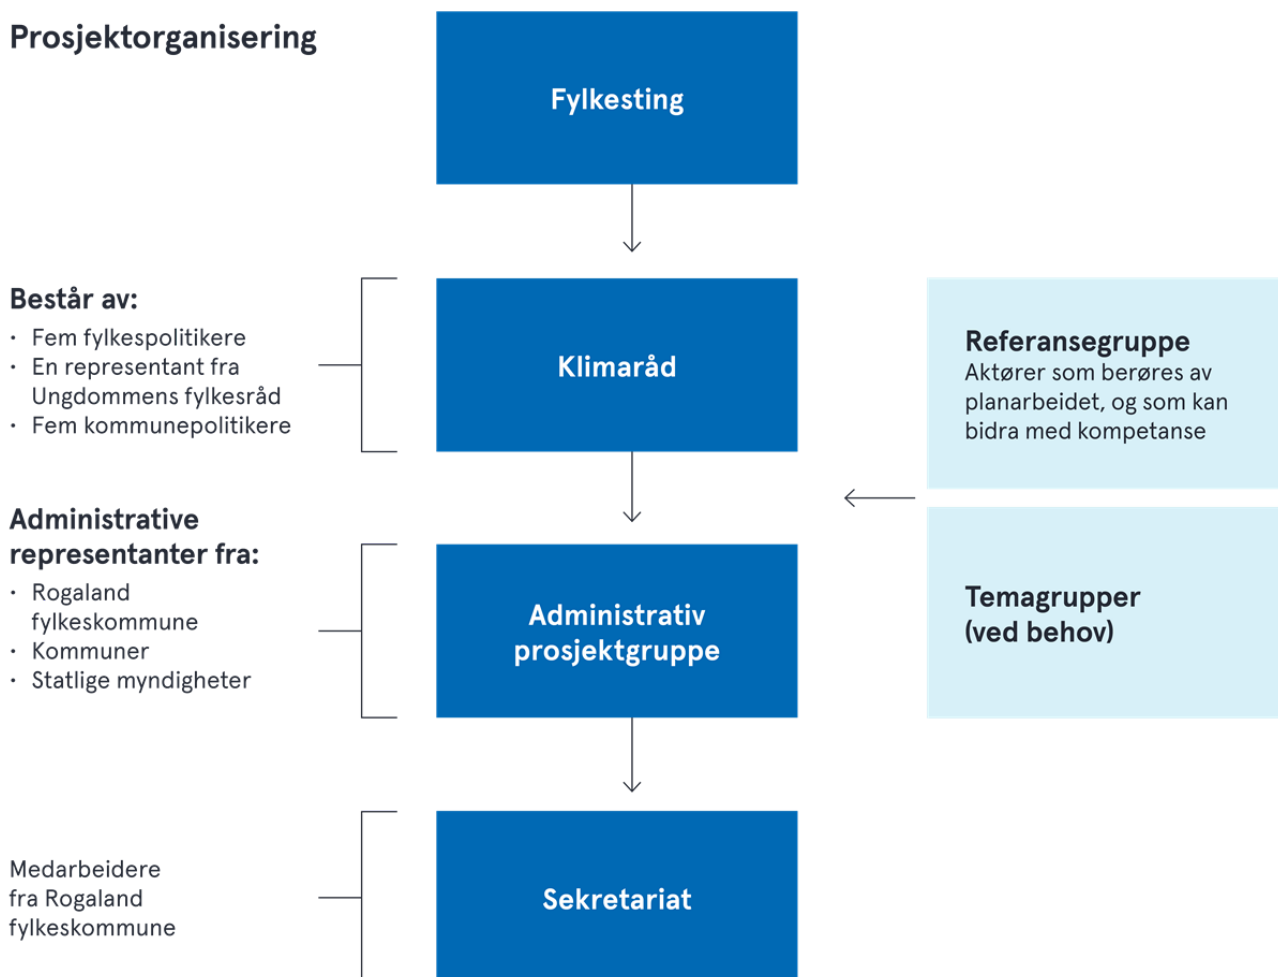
Prosjektorganisering

Fylkesting

Består av:
· Fem fylkespolitikere
· En representant fra Ungdommens fylkesråd
· Fem kommunepolitikere

Klimaråd

Referansegruppe
Aktører som berøres av planarbeidet, og som kan bidra med kompetanse

Administrative representanter fra:
· Rogaland fylkeskommune
· Kommuner
· Statlige myndigheter

Administrativ prosjektgruppe

Temagrupper (ved behov)

Medarbeidere fra Rogaland fylkeskommune

Sekretariat